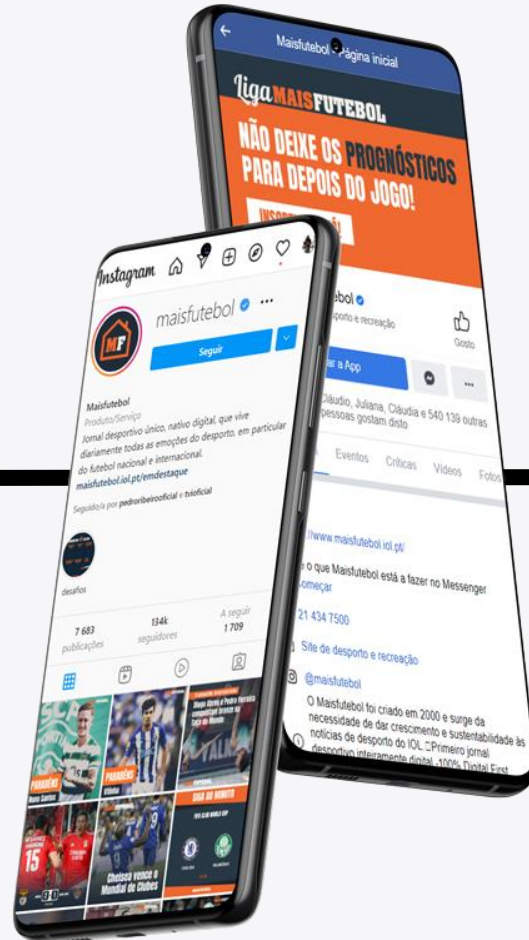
Maisfutebol - Página inicial

LigaMAISFUTEBOL
NÃO DEIXE OS PROGNÓSTICOS PARA DEPOIS DO JOGO!
INSC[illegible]

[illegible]ebol
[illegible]sporto e recreação
Gosto
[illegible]ar a App
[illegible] Cláudio, Juliana, Cláudia e 540 139 outras pessoas gostam disto
Eventos Críticas Vídeos Fotos
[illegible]/www.maisfutebol.iol.pt/
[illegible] o que Maisfutebol está a fazer no Messenger
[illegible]omeçar
21 434 7500
Site de desporto e recreação
@maisfutebol
O Maisfutebol foi criado em 2000 e surge da necessidade de dar crescimento e sustentabilidade às notícias de desporto do IOL. Primeiro jornal desportivo inteiramente digital -100% Digital First

Instagram
maisfutebol
Seguir
Maisfutebol
Produto/Serviço
Jornal desportivo único, nativo digital, que vive diariamente todas as emoções do desporto, em particular do futebol nacional e internacional.
maisfutebol.iol.pt/emdestaque
Seguido/a por pedroribeirooficial e tvioficial
desafios
7 683 publicações
134k seguidores
A seguir 1 709
PARABÉNS
PARABÉNS
SIGA AO MINUTO
Chelsea vence o Mundial de Clubes
15